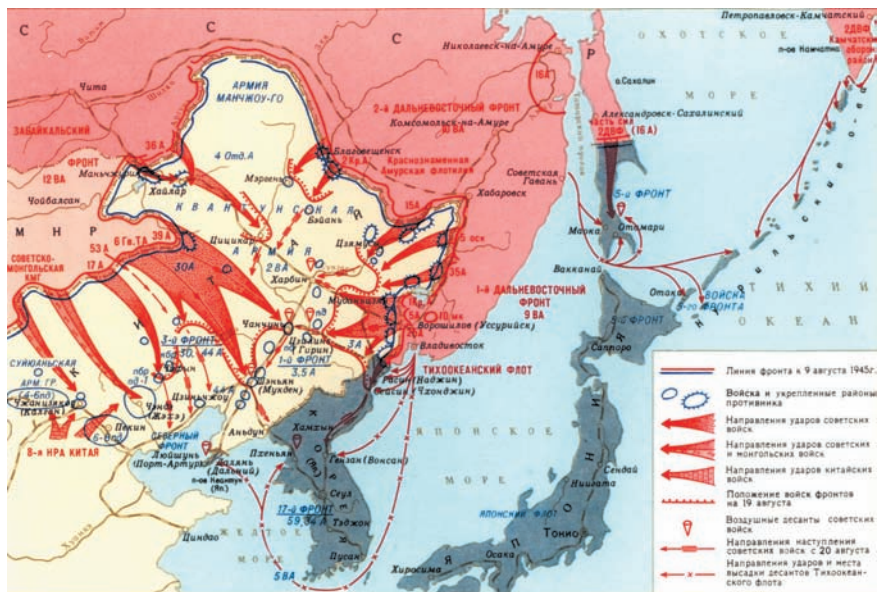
С
С
С
Р
Петропавловск-Камчатский
2ДВФ Камчатский оборон. район
п-ов Камчатка
ОХОТСКОЕ
Николаевск-на-Амуре
16А
о.Сахалин
МОРЕ
Александровск-Сахалинский
часть сил 2ДВФ (16А)
Чита
АРМИЯ МАНЧЖОУ-ГО
2-й ДАЛЬНЕВОСТОЧНЫЙ ФРОНТ
Комсомольск-на-Амуре
10ВА
ЗАБАЙКАЛЬСКИЙ
36А
4 Отд.А
2 Кр.А
Благовещенск
Краснознаменная Амурская флотилия
ФРОНТ
12ВА
Маньчжурия
Хайлар
Мэргень
Советская Гавань
Хабаровск
Чойбалсан
КВАНТУНСКАЯ
Байань
15А
5-й ФРОНТ
Тойохара
Маока
Отомари
МНР
6 Гв.ТА
39А
Цицикар
АРМИЯ
Цзямусы
5 ск
СОВЕТСКО-МОНГОЛЬСКАЯ КМГ
53А
17А
30А
2ВА
Харбин
35А
1-й ДАЛЬНЕВОСТОЧНЫЙ ФРОНТ
9ВА
Вакканай
Отару
5-й ФРОНТ
ВОЙСКА ФРОНТА
ТИХИЙ
ОКЕАН
Муданьцзян
1КА
5А
25А
10 мк
Ворошилов (Уссурийск)
Чанчунь
3-й ФРОНТ
30А, 44А
Цзилинь (Гирин)
1-й ФРОНТ
3,5А
3А
Владивосток
Саппоро
СУЙЮАНЬСКАЯ АРМ.ГР.
ТИХООКЕАНСКИЙ ФЛОТ
Расин (Наджин)
Сейсин (Чхонджин)
Калган
Чжанцзякоу
Жэхэ
Чэндэ
Мукден
Шэньян
6-й ФРОНТ
44А
Пекин
Цзиньчжоу
8-я НРА КИТАЯ
СЕВЕРНЫЙ ФРОНТ
Аньдун
Хамхын
Гензан (Вонсан)
КОРЕЯ
ЯПОНСКОЕ
МОРЕ
Сендай
Ниигата
Люйшунь (Порт-Артур)
Дальний (Дайрен)
Пхеньян
п-ов Квантун
Сеул
17-й ФРОНТ
59,34 А
Тэджон
ЯПОНСКИЙ ФРОНТ
Токио
ЖЕЛТОЕ
МОРЕ
Пусан
Циндао
Хиросима
Осака
Хуанхэ
ЯПОНИЯ
5ВА
Линия фронта к 9 августа 1945г.
Войска и укрепленные районы противника
Направления ударов советских войск
Направления ударов советских и монгольских войск
Направления ударов китайских войск
Положение войск фронтов на 19 августа
Воздушные десанты советских войск
Направления наступления советских войск с 20 августа
Направления ударов и места высадки десантов Тихоокеанского флота